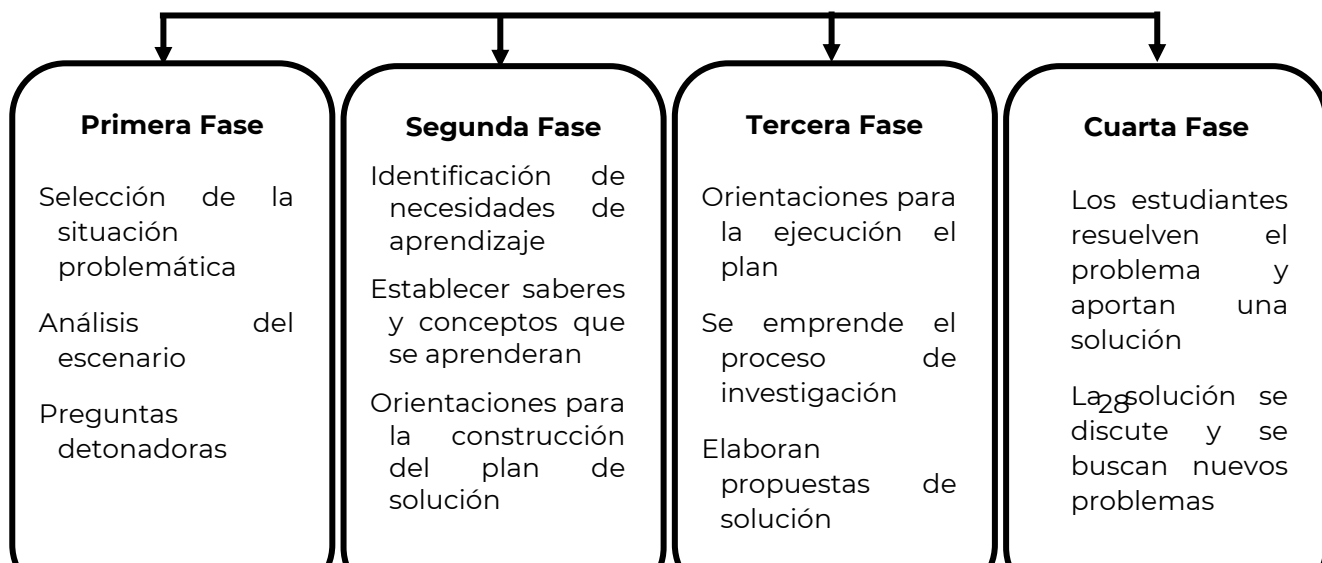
Primera Fase

Selección de la situación problemática

Análisis del escenario

Preguntas detonadoras

Segunda Fase

Identificación de necesidades de aprendizaje

Establecer saberes y conceptos que se aprenderan

Orientaciones para la construcción del plan de solución

Tercera Fase

Orientaciones para la ejecución el plan

Se emprende el proceso de investigación

Elaboran propuestas de solución

Cuarta Fase

Los estudiantes resuelven el problema y aportan una solución

La solución se discute y se buscan nuevos problemas

28